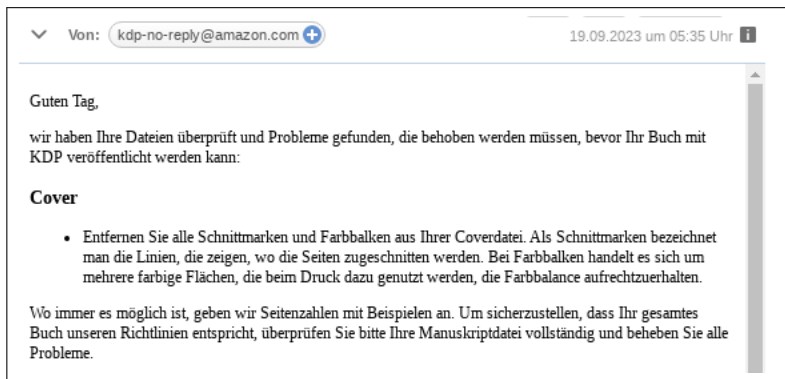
Von: kdp-no-reply@amazon.com

19.09.2023 um 05:35 Uhr

Guten Tag,

wir haben Ihre Dateien überprüft und Probleme gefunden, die behoben werden müssen, bevor Ihr Buch mit KDP veröffentlicht werden kann:

Cover

• Entfernen Sie alle Schnittmarken und Farbbalken aus Ihrer Coverdatei. Als Schnittmarken bezeichnet man die Linien, die zeigen, wo die Seiten zugeschnitten werden. Bei Farbbalken handelt es sich um mehrere farbige Flächen, die beim Druck dazu genutzt werden, die Farbbalance aufrechtzuerhalten.

Wo immer es möglich ist, geben wir Seitenzahlen mit Beispielen an. Um sicherzustellen, dass Ihr gesamtes Buch unseren Richtlinien entspricht, überprüfen Sie bitte Ihre Manuskriptdatei vollständig und beheben Sie alle Probleme.